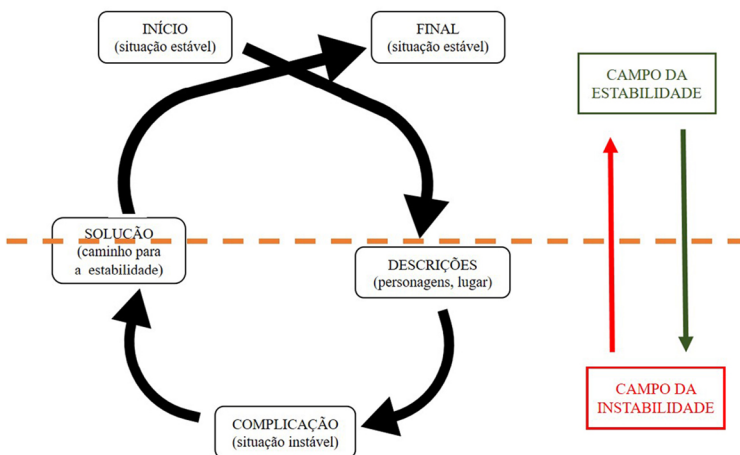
INÍCIO
(situação estável)

FINAL
(situação estável)

CAMPO DA
ESTABILIDADE

SOLUÇÃO
(caminho para a estabilidade)

DESCRIÇÕES
(personagens, lugar)

COMPLICAÇÃO
(situação instável)

CAMPO DA
INSTABILIDADE